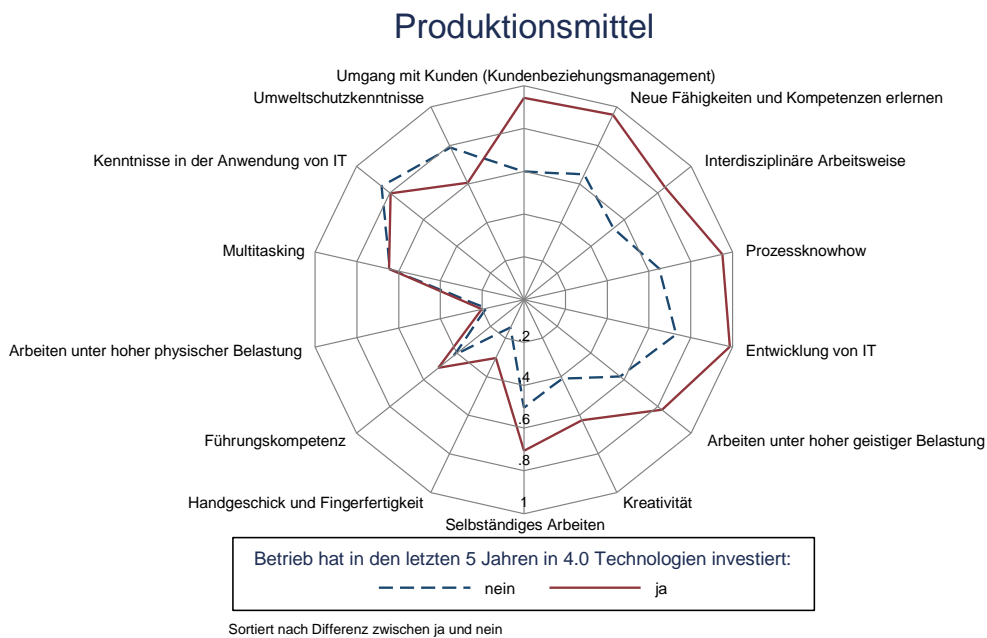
Produktionsmittel

Umgang mit Kunden (Kundenbeziehungsmanagement)
Neue Fähigkeiten und Kompetenzen erlernen
Interdisziplinäre Arbeitsweise
Prozessknowhow
Entwicklung von IT
Arbeiten unter hoher geistiger Belastung
Kreativität
Selbständiges Arbeiten
Handgeschick und Fingerfertigkeit
Führungskompetenz
Arbeiten unter hoher physischer Belastung
Multitasking
Kenntnisse in der Anwendung von IT
Umweltschutzkenntnisse

.2
.4
.6
.8
1

Betrieb hat in den letzten 5 Jahren in 4.0 Technologien investiert:
nein
ja

Sortiert nach Differenz zwischen ja und nein